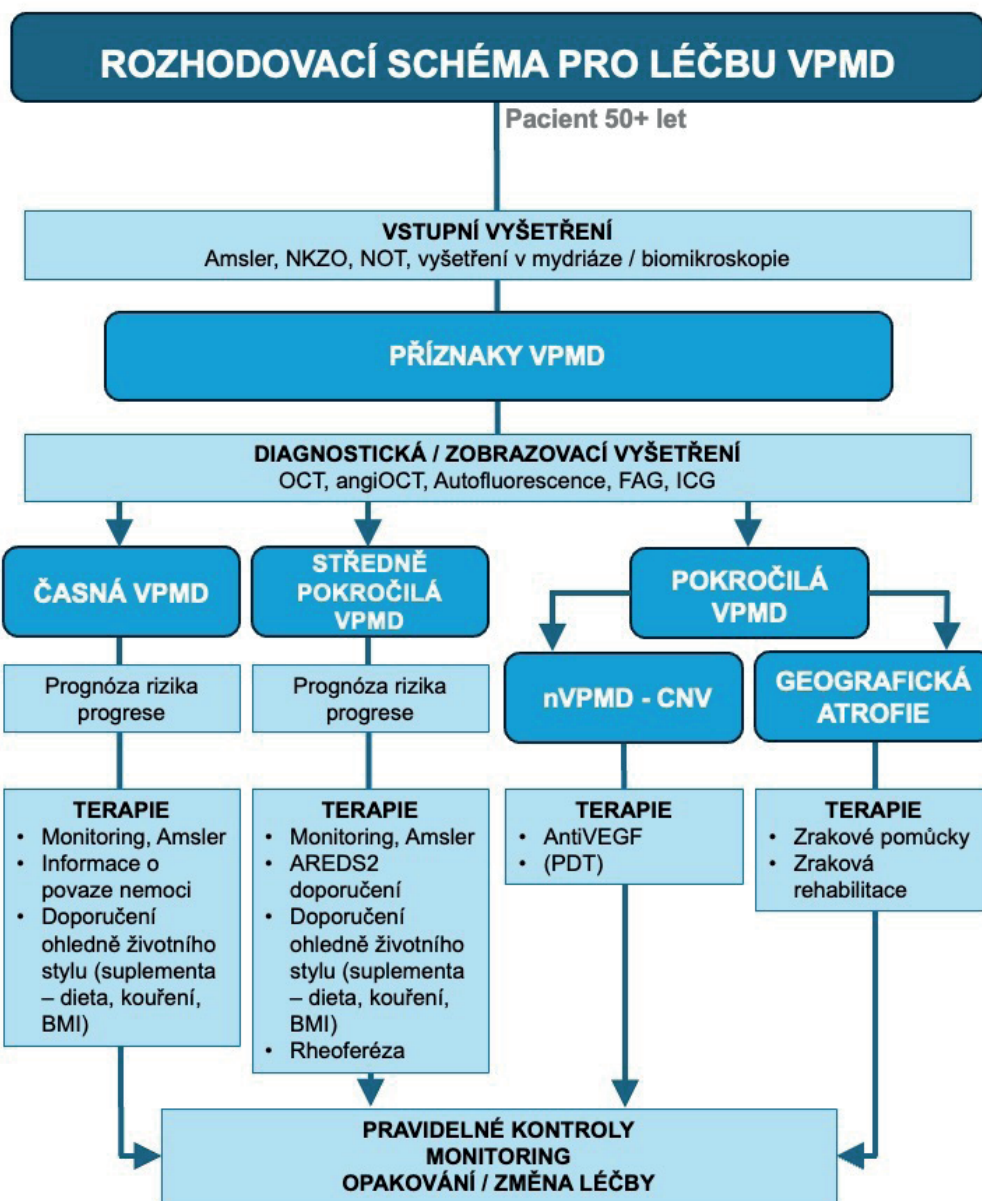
ROZHODOVACÍ SCHÉMA PRO LÉČBU VPMD

Pacient 50+ let

VSTUPNÍ VYŠETŘENÍ
Amsler, NKZO, NOT, vyšetření v mydriáze / biomikroskopie

PŘÍZNAKY VPMD

DIAGNOSTICKÁ / ZOBRAZOVACÍ VYŠETŘENÍ
OCT, angiOCT, Autofluorescence, FAG, ICG

ČASNÁ VPMD

Prognóza rizika progrese

TERAPIE
• Monitoring, Amsler
• Informace o povaze nemoci
• Doporučení ohledně životního stylu (suplementa – dieta, kouření, BMI)

STŘEDNĚ POKROČILÁ VPMD

Prognóza rizika progrese

TERAPIE
• Monitoring, Amsler
• AREDS2 doporučení
• Doporučení ohledně životního stylu (suplementa – dieta, kouření, BMI)
• Rheoferéza

POKROČILÁ VPMD

nVPMD - CNV

TERAPIE
• AntiVEGF
• (PDT)

GEOGRAFICKÁ ATROFIE

TERAPIE
• Zrakové pomůcky
• Zraková rehabilitace

PRAVIDELNÉ KONTROLY
MONITORING
OPAKOVÁNÍ / ZMĚNA LÉČBY